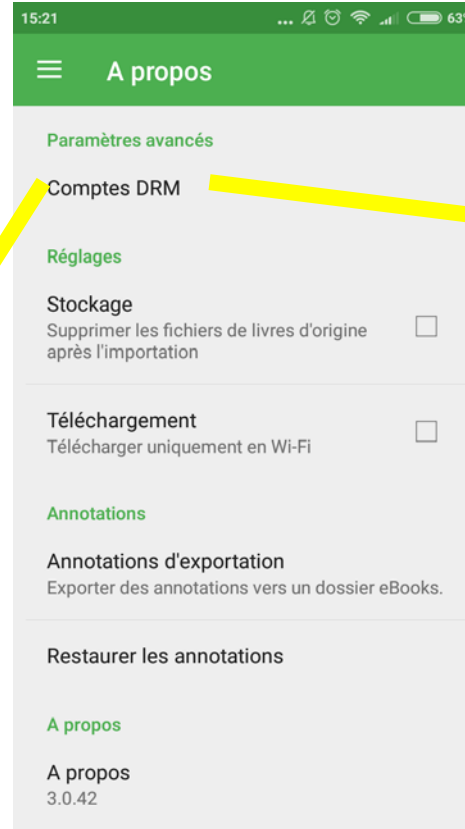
15:21 ... 63

A propos

Paramètres avancés

Comptes DRM

Réglages

Stockage
Supprimer les fichiers de livres d'origine après l'importation

Téléchargement
Télécharger uniquement en Wi-Fi

Annotations

Annotations d'exportation
Exporter des annotations vers un dossier eBooks.

Restaurer les annotations

A propos

A propos
3.0.42